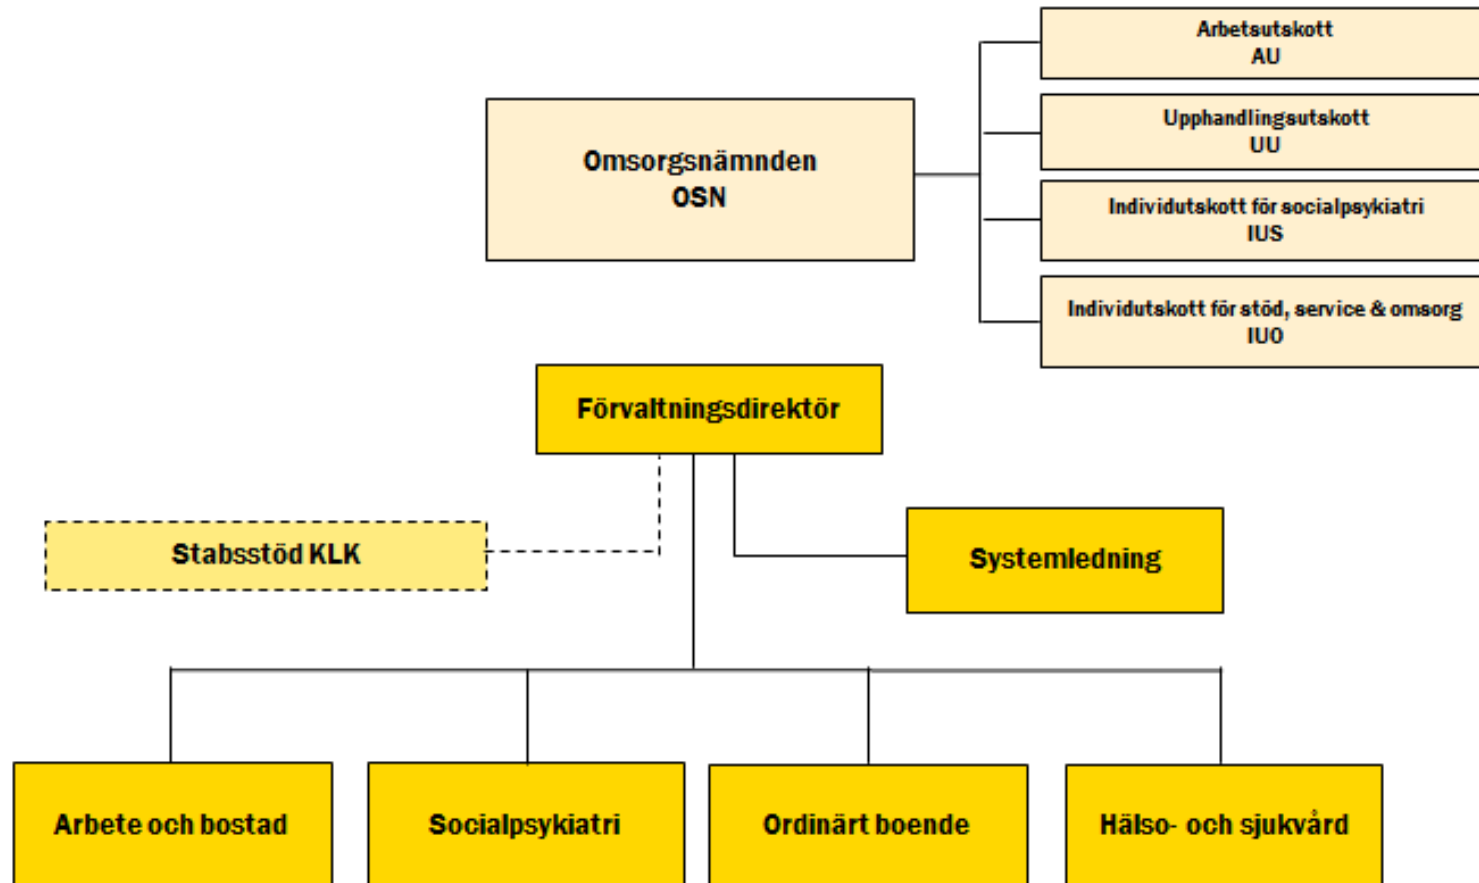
Omsorgsnämnden
OSN

Arbetsutskott
AU

Upphandlingsutskott
UU

Individutskott för socialpsykiatri
IUS

Individutskott för stöd, service & omsorg
IUO

Förvaltningsdirektör

Stabsstöd KLK

Systemledning

Arbete och bostad

Socialpsykiatri

Ordinärt boende

Hälso- och sjukvård